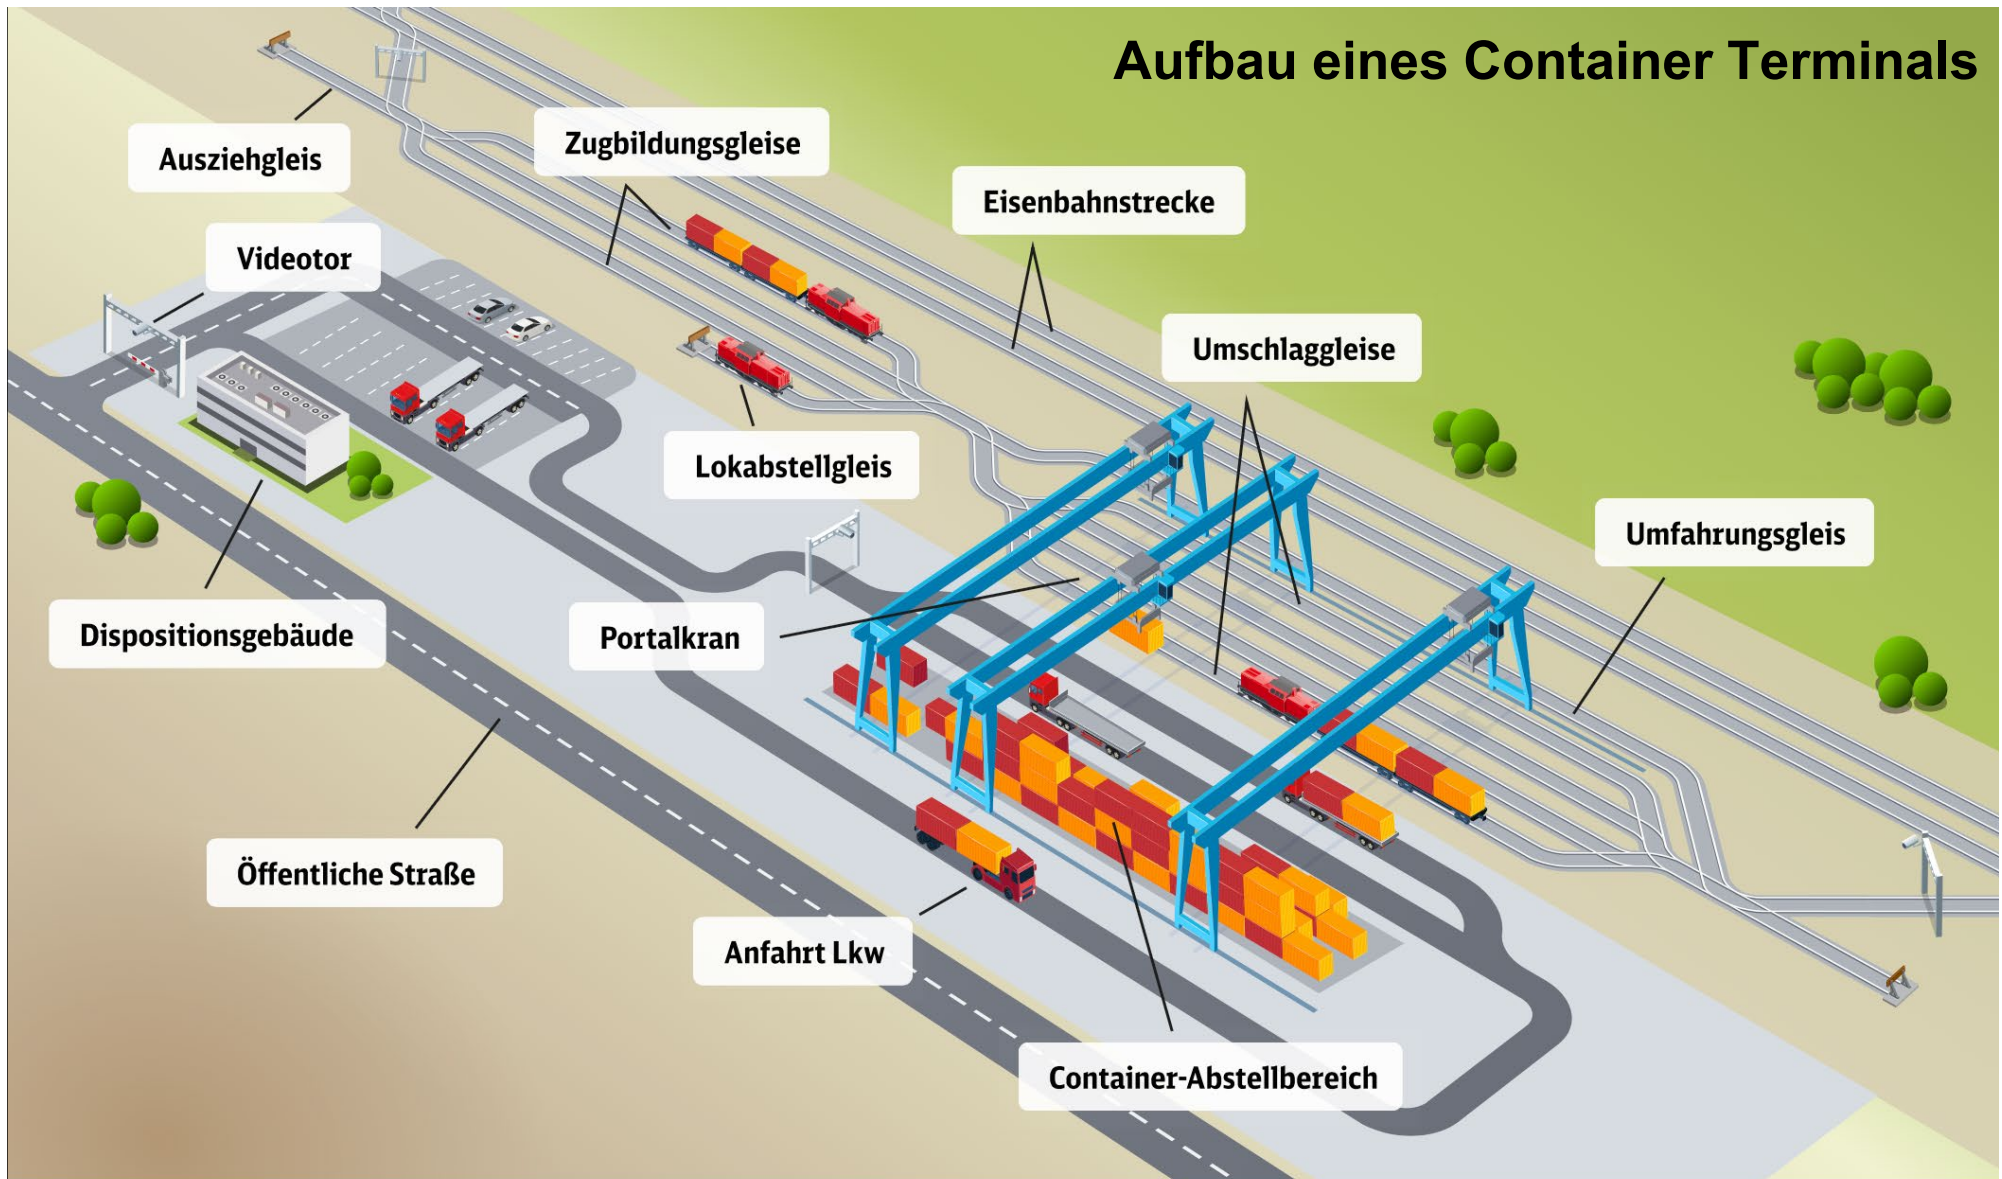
Aufbau eines Container Terminals

Ausziehgleis

Zugbildungsgleise

Eisenbahnstrecke

Videotor

Umschlaggleise

Lokabstellgleis

Umfahrungsgleis

Dispositionsgebäude

Portalkran

Öffentliche Straße

Anfahrt Lkw

Container-Abstellbereich